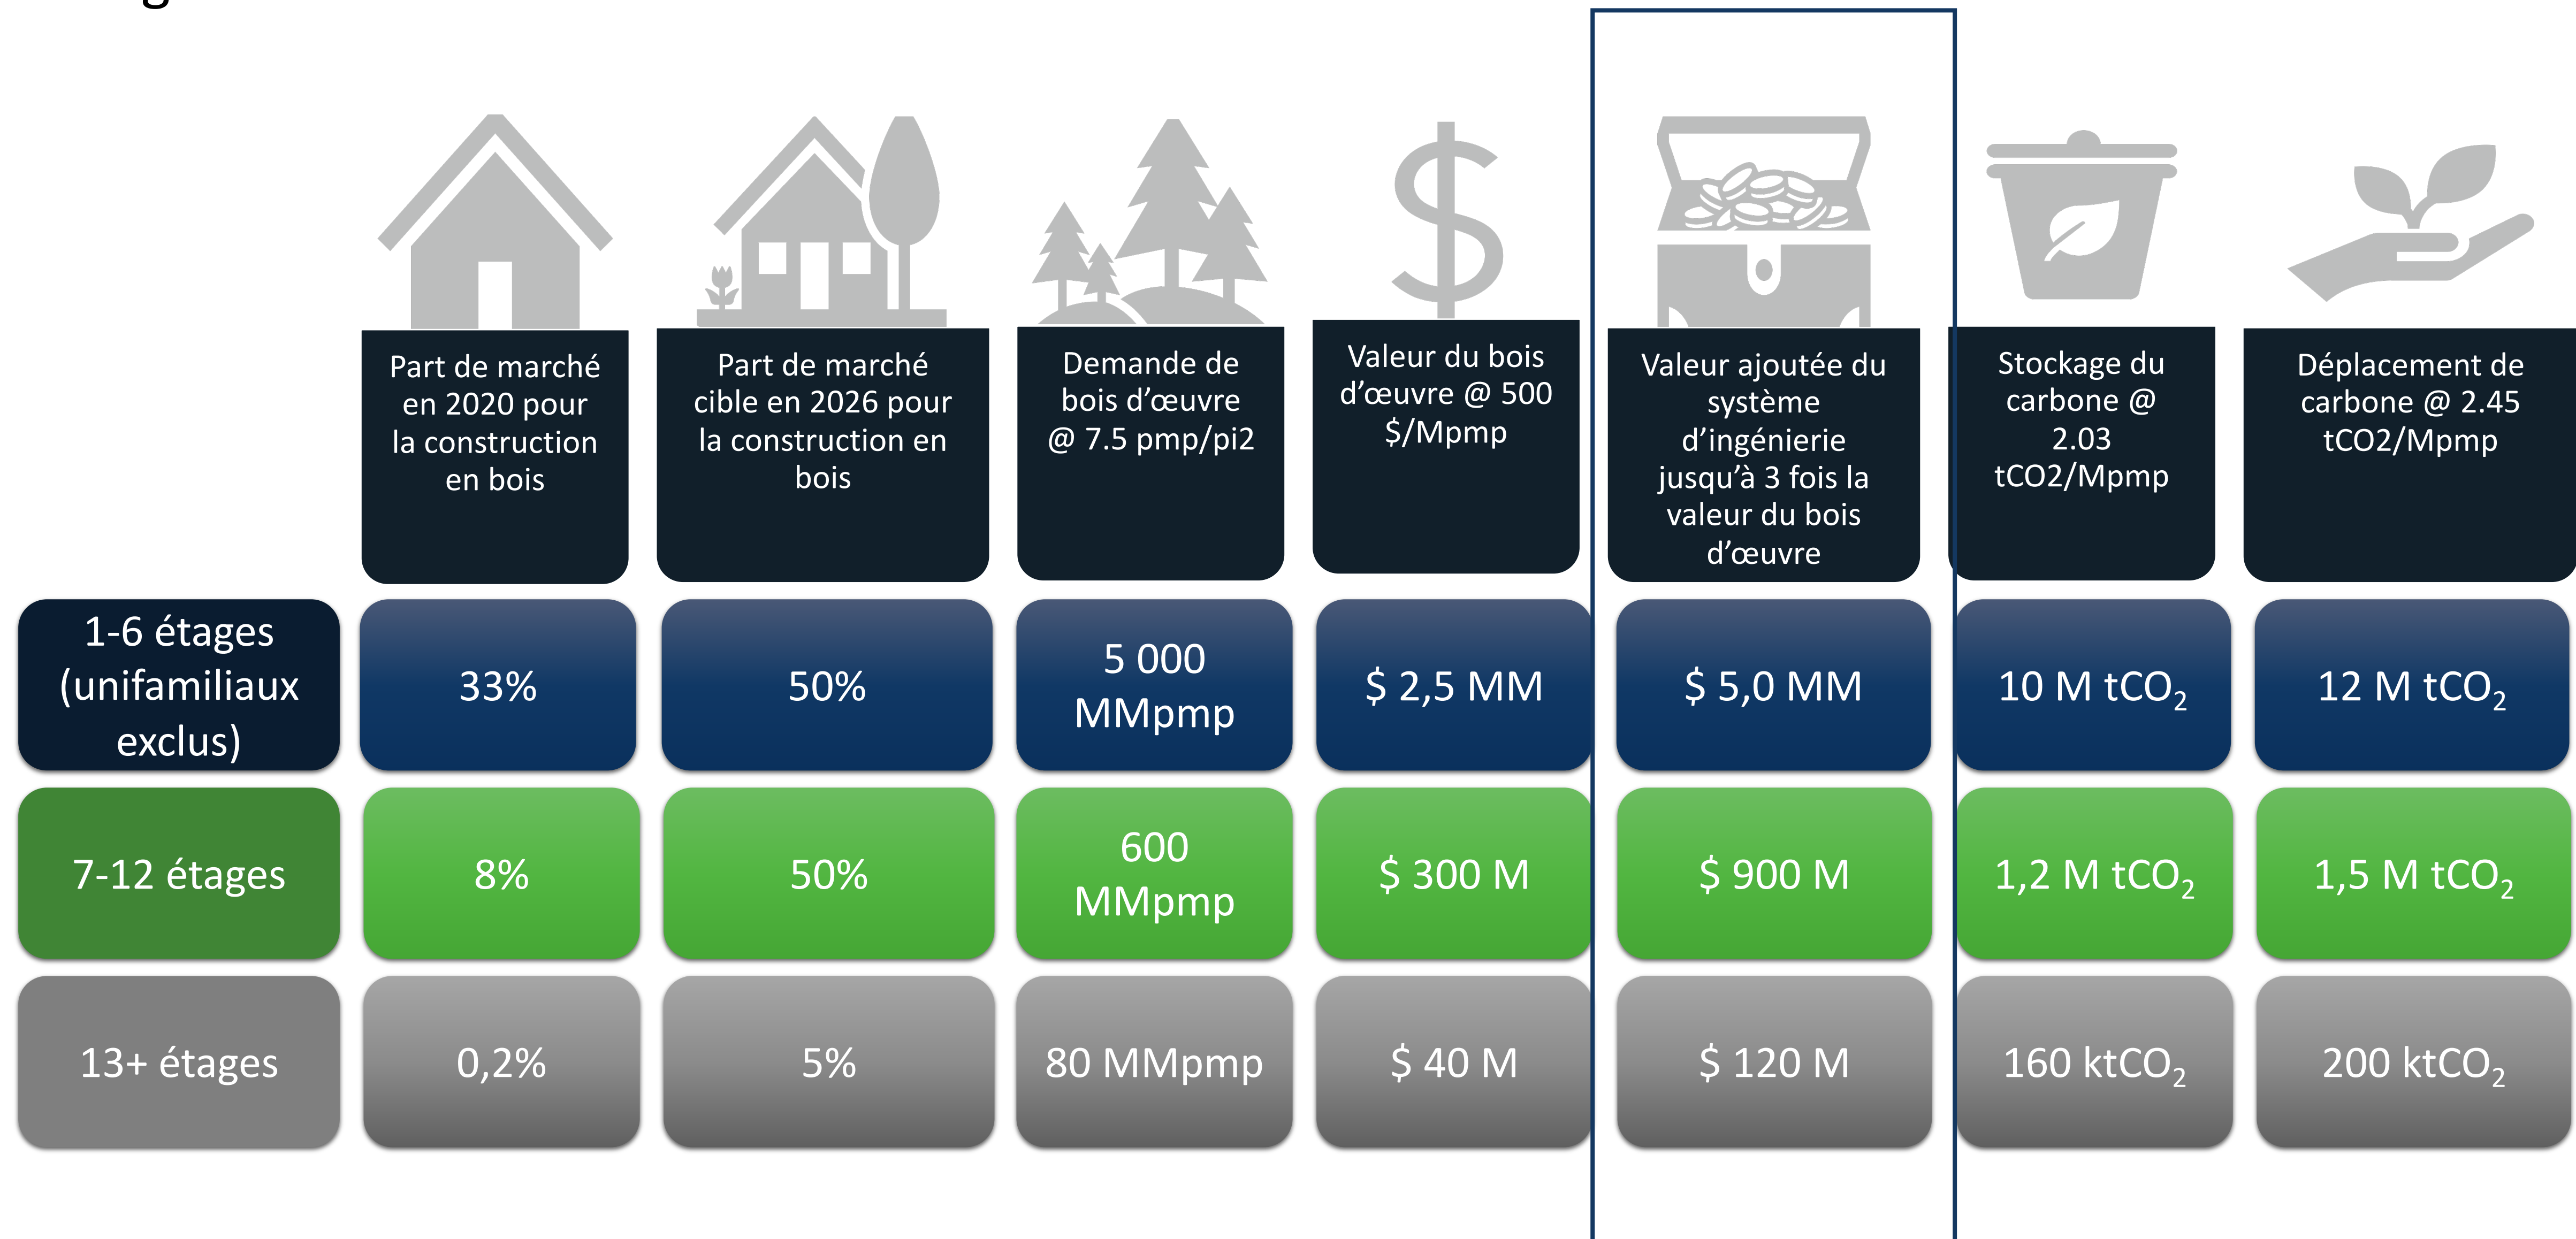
| | Part de marché en 2020 pour la construction en bois | Part de marché cible en 2026 pour la construction en bois | Demande de bois d'œuvre @ 7.5 pmp/pi2 | Valeur du bois d'œuvre @ 500 $/Mpmp | Valeur ajoutée du système d'ingénierie jusqu'à 3 fois la valeur du bois d'œuvre | Stockage du carbone @ 2.03 tCO2/Mpmp | Déplacement de carbone @ 2.45 tCO2/Mpmp |
|---|---|---|---|---|---|---|---|
| 1-6 étages (unifamiliaux exclus) | 33% | 50% | 5 000 MMpmp | $ 2,5 MM | $ 5,0 MM | 10 M $tCO_2$ | 12 M $tCO_2$ |
| 7-12 étages | 8% | 50% | 600 MMpmp | $ 300 M | $ 900 M | 1,2 M $tCO_2$ | 1,5 M $tCO_2$ |
| 13+ étages | 0,2% | 5% | 80 MMpmp | $ 40 M | $ 120 M | 160 $ktCO_2$ | 200 $ktCO_2$ |